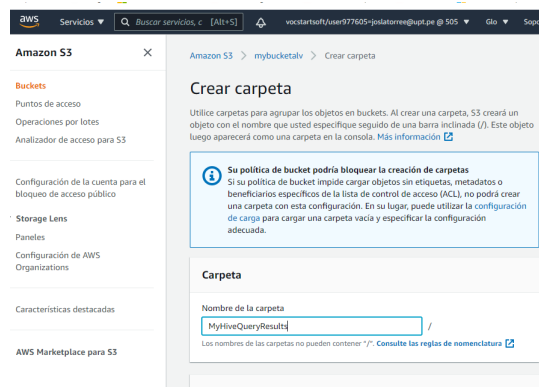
aws Servicios ▼ Buscar servicios, c [Alt+S] vocstartsoft/user977605=joslatorree@upt.pe @ 505 ▼ Glo ▼ Sop

Amazon S3 ✕

Buckets
Puntos de acceso
Operaciones por lotes
Analizador de acceso para S3

Configuración de la cuenta para el bloqueo de acceso público

Storage Lens
Paneles
Configuración de AWS Organizations

Características destacadas

AWS Marketplace para S3

Amazon S3 > mybucketalv > Crear carpeta

Crear carpeta

Utilice carpetas para agrupar los objetos en buckets. Al crear una carpeta, S3 creará un objeto con el nombre que usted especifique seguido de una barra inclinada (/). Este objeto luego aparecerá como una carpeta en la consola. Más información

Su política de bucket podría bloquear la creación de carpetas
Si su política de bucket impide cargar objetos sin etiquetas, metadatos o beneficiarios específicos de la lista de control de acceso (ACL), no podrá crear una carpeta con esta configuración. En su lugar, puede utilizar la configuración de carga para cargar una carpeta vacía y especificar la configuración adecuada.

Carpeta

Nombre de la carpeta
MyHiveQueryResults /
Los nombres de las carpetas no pueden contener "/". Consulte las reglas de nomenclatura